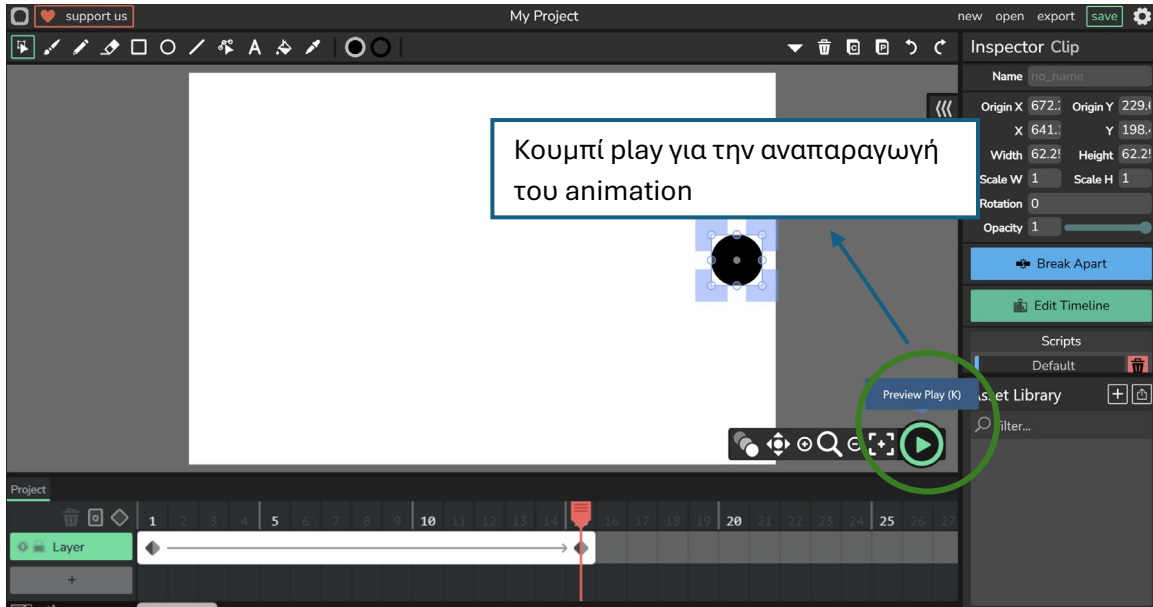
support us

My Project

new open export save

Inspector Clip

Name no_name

Origin X 672.: Origin Y 229.(

X 641.: Y 198.

Width 62.2! Height 62.2!

Scale W 1 Scale H 1

Rotation 0

Opacity 1

Κουμπί play για την αναπαραγωγή του animation

Break Apart

Edit Timeline

Scripts

Default

Preview Play (K)

Asset Library

Filter...

Project

1 2 3 4 5 6 7 8 9 10 11 12 13 14 15 16 17 18 19 20 21 22 23 24 25 26 27

Layer

+